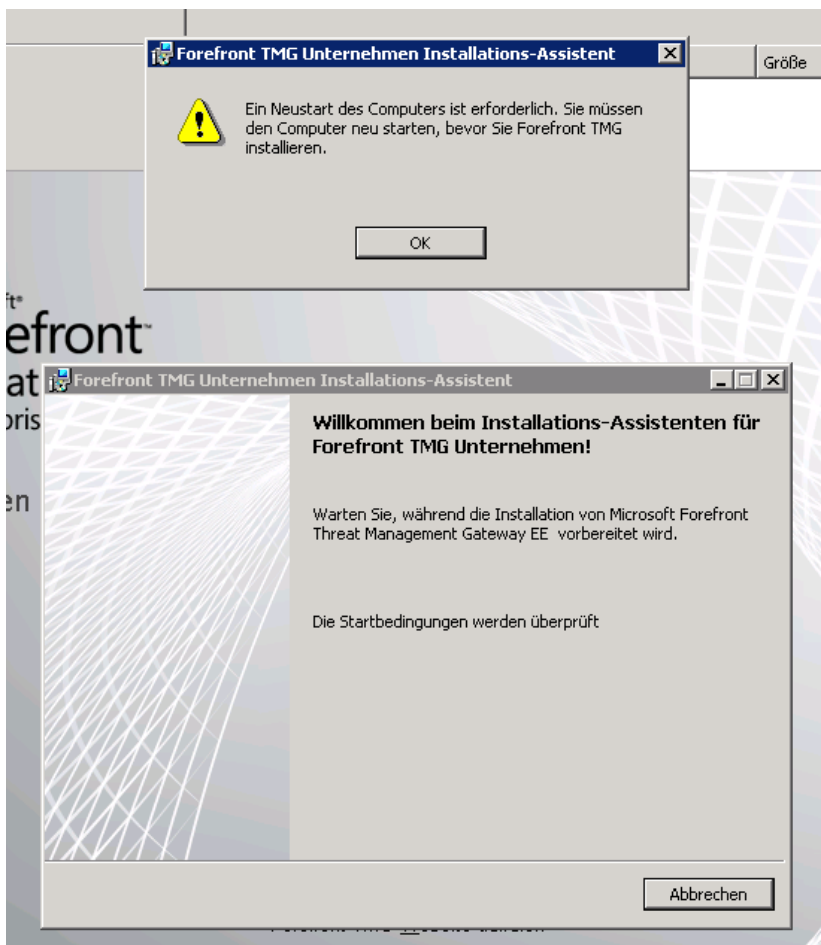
Größe

Forefront TMG Unternehmen Installations-Assistent

Ein Neustart des Computers ist erforderlich. Sie müssen den Computer neu starten, bevor Sie Forefront TMG installieren.

OK

ft

efront

at

oris

en

Forefront TMG Unternehmen Installations-Assistent

Willkommen beim Installations-Assistenten für Forefront TMG Unternehmen!

Warten Sie, während die Installation von Microsoft Forefront Threat Management Gateway EE vorbereitet wird.

Die Startbedingungen werden überprüft

Abbrechen

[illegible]